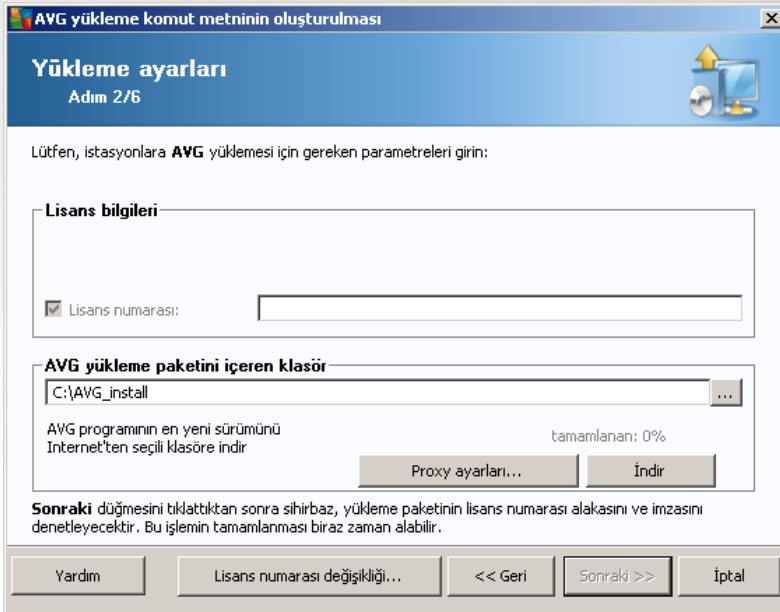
AVG yükleme komut metninin oluşturulması

Yükleme ayarları
Adım 2/6

Lütfen, istasyonlara AVG yüklemesi için gereken parametreleri girin:

Lisans bilgileri

Lisans numarası:

AVG yükleme paketini içeren klasör

C:\AVG_install

...

AVG programının en yeni sürümünü Internet'ten seçili klasöre indir

tamamlanan: 0%

Proxy ayarları...

İndir

Sonraki düğmesini tıklattıktan sonra sihirbaz, yükleme paketinin lisans numarası alakasını ve imzasını denetleyecektir. Bu işlemin tamamlanması biraz zaman alabilir.

Yardım

Lisans numarası değişikliği...

<< Geri

Sonraki >>

İptal